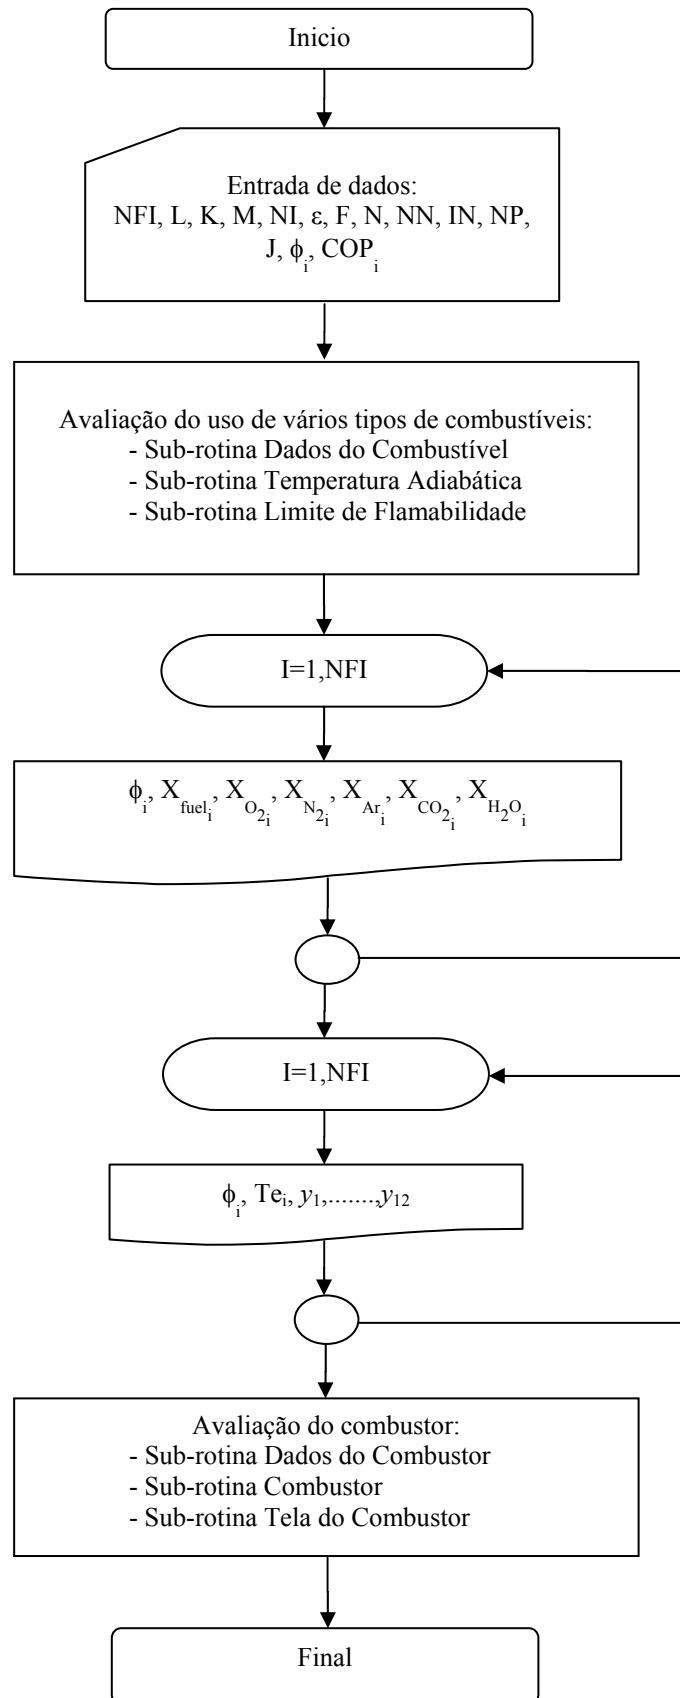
Inicio

Entrada de dados:
NFI, L, K, M, NI, ε, F, N, NN, IN, NP, J, $\phi_i$, $COP_i$

Avaliação do uso de vários tipos de combustíveis:
- Sub-rotina Dados do Combustível
- Sub-rotina Temperatura Adiabática
- Sub-rotina Limite de Flamabilidade

I=1,NFI

$\phi_i$, $X_{fuel_i}$, $X_{O_{2_i}}$, $X_{N_{2_i}}$, $X_{Ar_i}$, $X_{CO_{2_i}}$, $X_{H_2O_i}$

I=1,NFI

$\phi_i$, $Te_i$, $y_1$,.......,$y_{12}$

Avaliação do combustor:
- Sub-rotina Dados do Combustor
- Sub-rotina Combustor
- Sub-rotina Tela do Combustor

Final